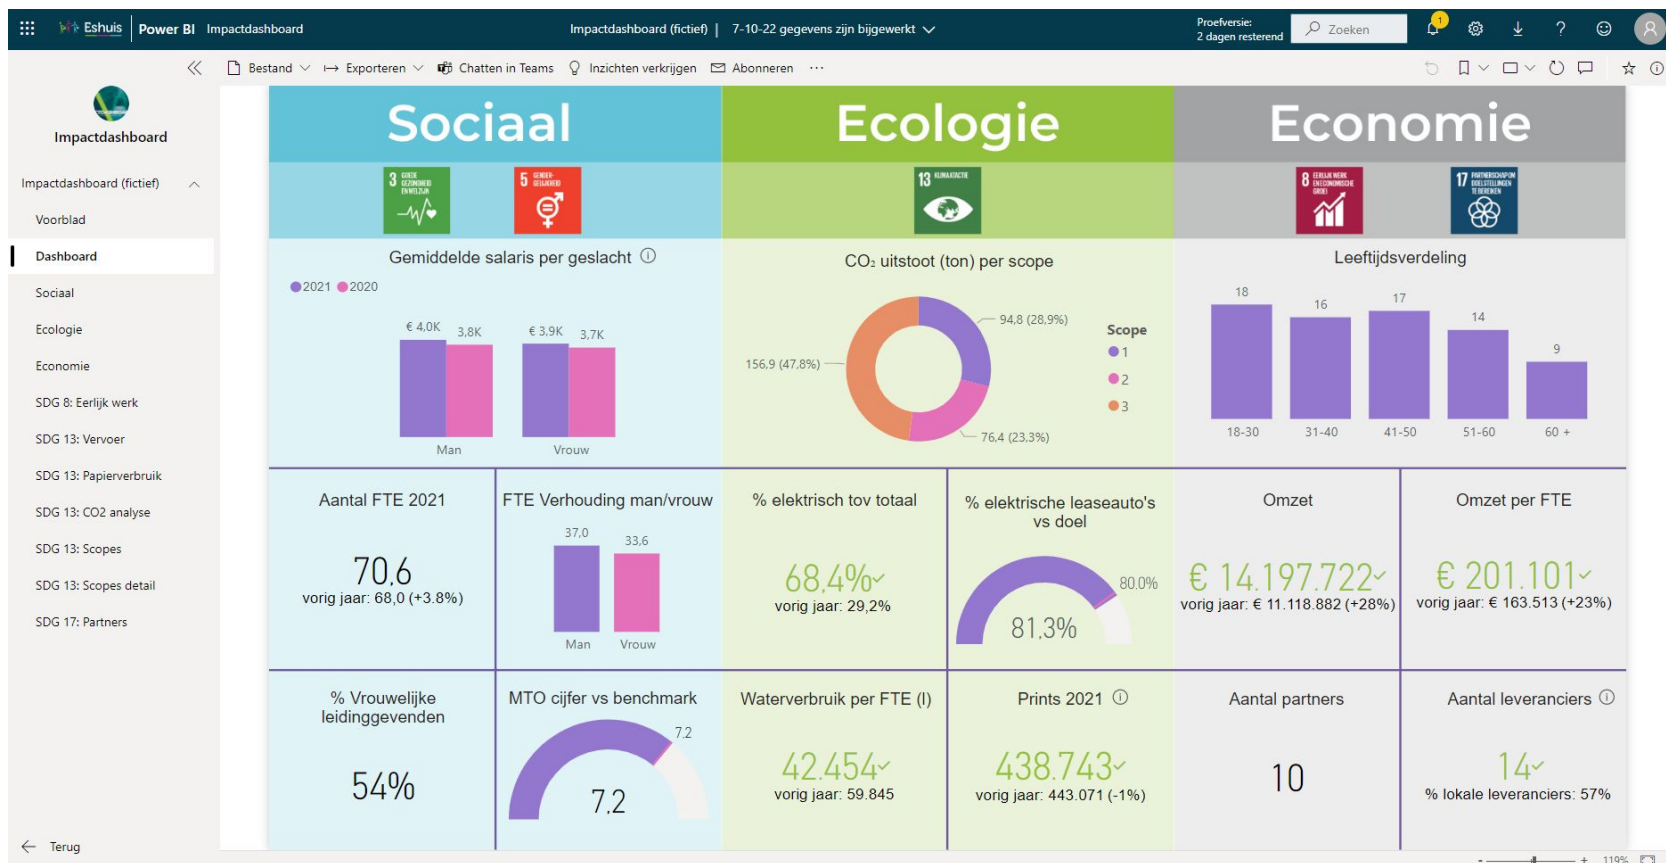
Eshuis | Power BI Impactdashboard

Impactdashboard (fictief) | 7-10-22 gegevens zijn bijgewerkt

Proefversie: 2 dagen resterend

Zoeken

1

?

Bestand Exporteren Chatten in Teams Inzichten verkrijgen Abonneren ···

Impactdashboard

Impactdashboard (fictief)

Voorblad

Dashboard

Sociaal

Ecologie

Economie

SDG 8: Eerlijk werk

SDG 13: Vervoer

SDG 13: Papierverbruik

SDG 13: CO2 analyse

SDG 13: Scopes

SDG 13: Scopes detail

SDG 17: Partners

Terug

Sociaal

Ecologie

Economie

3 GOEDE GEZONDHEID EN WELZIJN

5 GENDER-GELIJKHEID

13 KLIMAATACTIE

8 EERLIJK WERK EN ECONOMISCHE GROEI

17 PARTNERSCHAP OM DOELSTELLINGEN TE BEREIKEN

Gemiddelde salaris per geslacht

2021 2020

€ 4,0K 3,8K € 3,9K 3,7K

Man Vrouw

CO₂ uitstoot (ton) per scope

94,8 (28,9%)

156,9 (47,8%)

76,4 (23,3%)

Scope
1
2
3

Leeftijdsverdeling

18 16 17 14 9

18-30 31-40 41-50 51-60 60 +

Aantal FTE 2021

70,6

vorig jaar: 68,0 (+3.8%)

FTE Verhouding man/vrouw

37,0 33,6

Man Vrouw

% elektrisch tov totaal

68,4%

vorig jaar: 29,2%

% elektrische leaseauto's vs doel

80,0%

81,3%

Omzet

€ 14.197.722

vorig jaar: € 11.118.882 (+28%)

Omzet per FTE

€ 201.101

vorig jaar: € 163.513 (+23%)

% Vrouwelijke leidinggevenden

54%

MTO cijfer vs benchmark

7,2

7,2

Waterverbruik per FTE (l)

42.454

vorig jaar: 59.845

Prints 2021

438.743

vorig jaar: 443.071 (-1%)

Aantal partners

10

Aantal leveranciers

14

% lokale leveranciers: 57%

119%